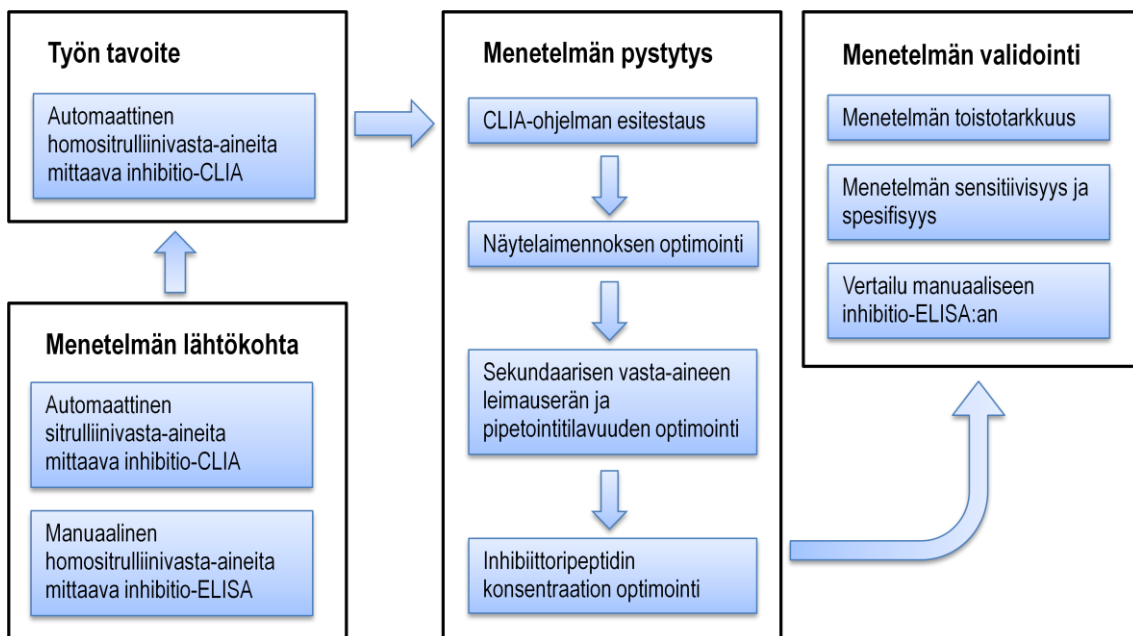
Työn tavoite

Automaattinen homositrulliinivasta-aineita mittaava inhibitio-CLIA

Menetelmän lähtökohta

Automaattinen sitrulliinivasta-aineita mittaava inhibitio-CLIA

Manuaalinen homositrulliinivasta-aineita mittaava inhibitio-ELISA

Menetelmän pystytys

CLIA-ohjelman esitestaus

Näytelaimennoksen optimointi

Sekundaarisen vasta-aineen leimauserän ja pipetointitilavuuden optimointi

Inhibiittoripeptidin konsentraation optimointi

Menetelmän validointi

Menetelmän toistotarkkuus

Menetelmän sensitiivisyys ja spesifisyys

Vertailu manuaaliseen inhibitio-ELISA:an